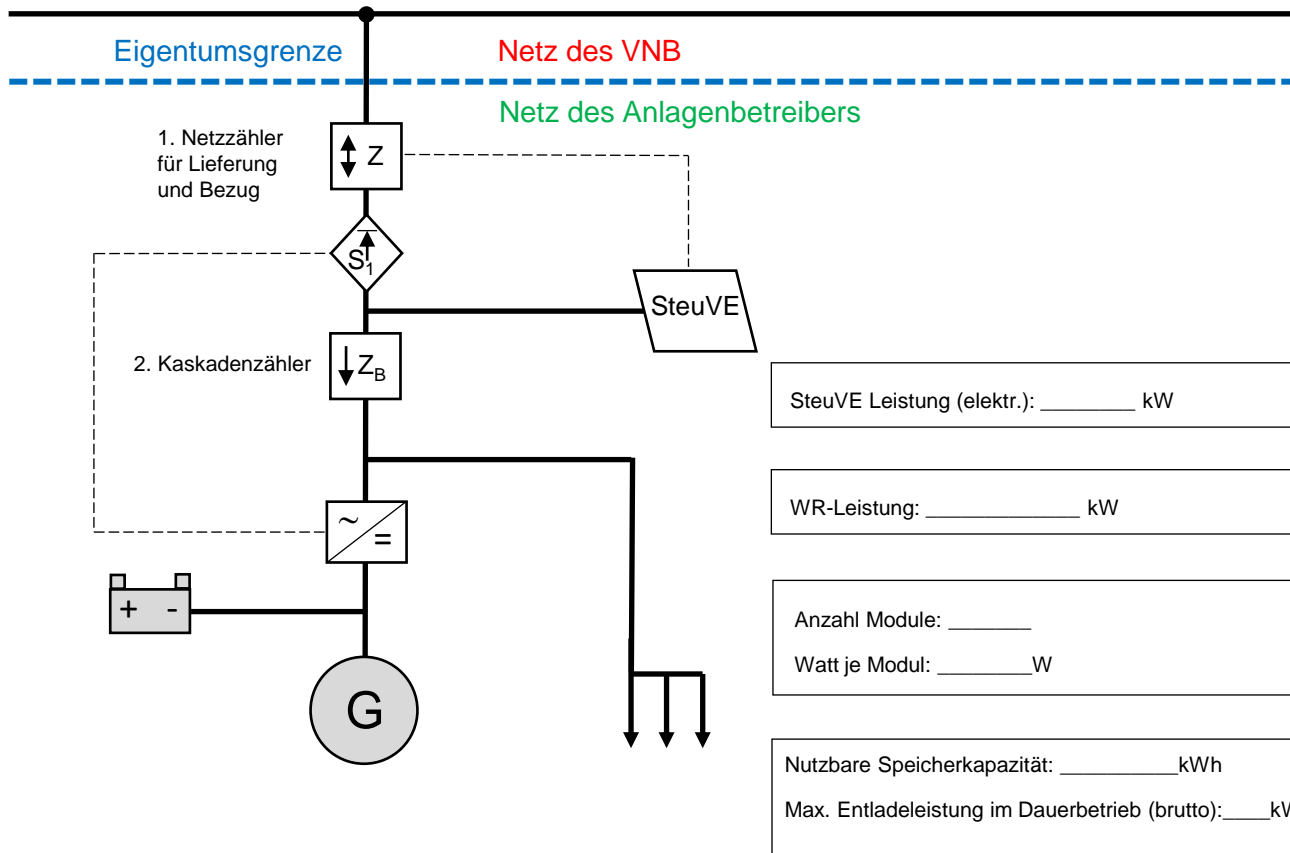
Eigentumsgrenze

Netz des VNB

Netz des Anlagenbetreibers

1. Netzzähler für Lieferung und Bezug

Z

$S_1$

SteuVE

2. Kaskadenzähler

$Z_B$

~
=

+ -

G

SteuVE Leistung (elektr.): ________ kW

WR-Leistung: _____________ kW

Anzahl Module: _______

Watt je Modul: ________W

Nutzbare Speicherkapazität: __________kWh

Max. Entladeleistung im Dauerbetrieb (brutto):____k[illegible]